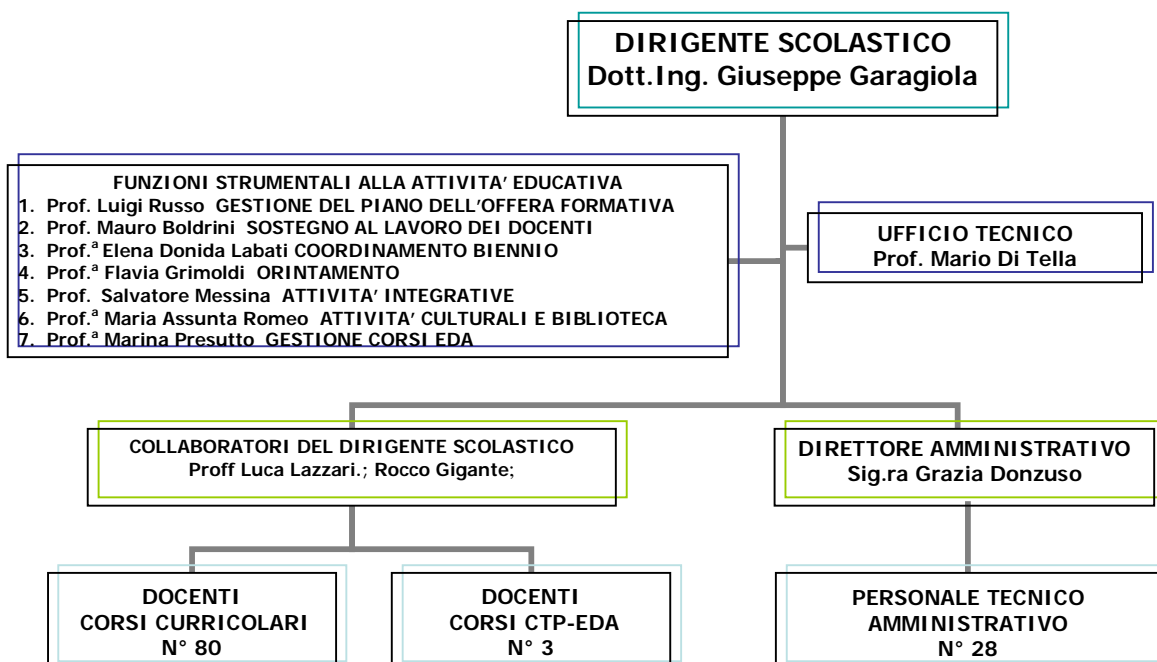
DIRIGENTE SCOLASTICO
Dott.Ing. Giuseppe Garagiola

FUNZIONI STRUMENTALI ALLA ATTIVITA' EDUCATIVA
1. Prof. Luigi Russo GESTIONE DEL PIANO DELL'OFFERTA FORMATIVA
2. Prof. Mauro Boldrini SOSTEGNO AL LAVORO DEI DOCENTI
3. Prof.$^{a}$ Elena Donida Labati COORDINAMENTO BIENNIO
4. Prof.$^{a}$ Flavia Grimoldi ORINTAMENTO
5. Prof. Salvatore Messina ATTIVITA' INTEGRATIVE
6. Prof.$^{a}$ Maria Assunta Romeo ATTIVITA' CULTURALI E BIBLIOTECA
7. Prof.$^{a}$ Marina Presutto GESTIONE CORSI EDA

UFFICIO TECNICO
Prof. Mario Di Tella

COLLABORATORI DEL DIRIGENTE SCOLASTICO
Proff Luca Lazzari.; Rocco Gigante;

DIRETTORE AMMINISTRATIVO
Sig.ra Grazia Donzuso

DOCENTI
CORSI CURRICOLARI
N° 80

DOCENTI
CORSI CTP-EDA
N° 3

PERSONALE TECNICO
AMMINISTRATIVO
N° 28